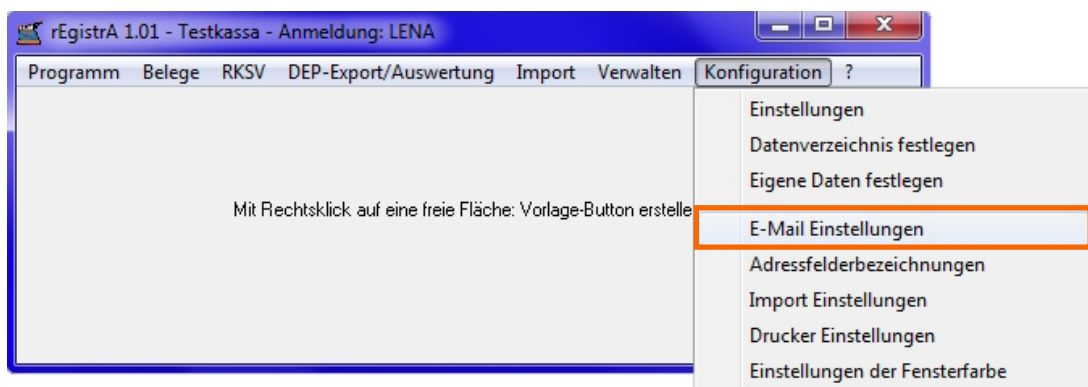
rEgistrA 1.01 - Testkassa - Anmeldung: LENA

Programm Belege RKSV DEP-Export/Auswertung Import Verwalten Konfiguration ?

Mit Rechtsklick auf eine freie Fläche: Vorlage-Button erstelle

Einstellungen
Datenverzeichnis festlegen
Eigene Daten festlegen
E-Mail Einstellungen
Adressfelderbezeichnungen
Import Einstellungen
Drucker Einstellungen
Einstellungen der Fensterfarbe